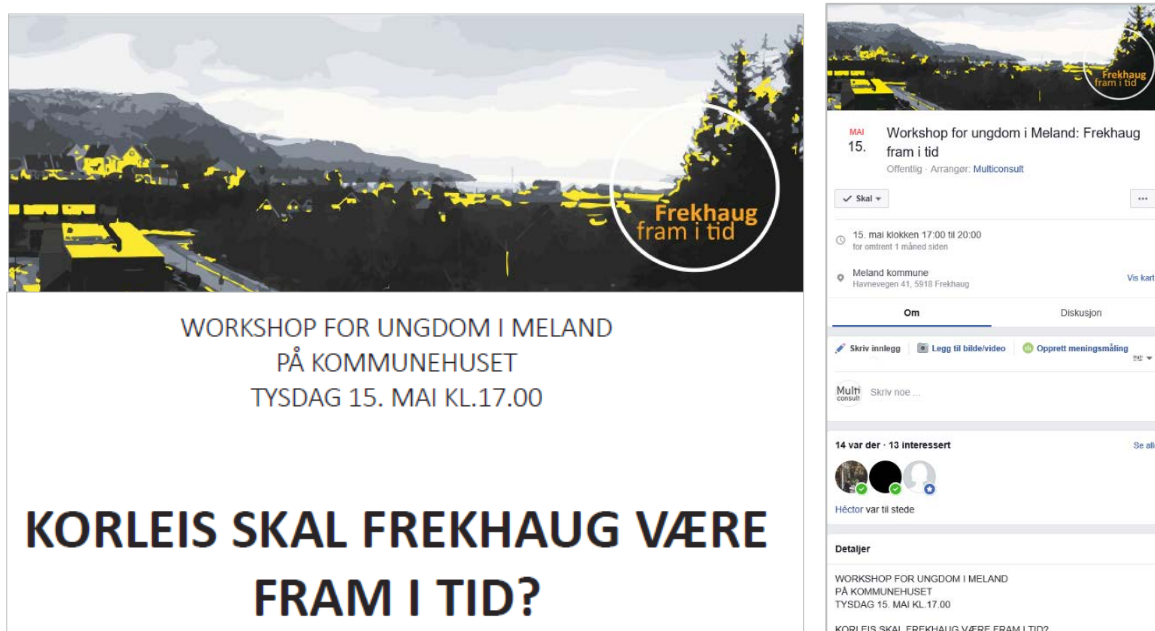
Frekhaug
fram i tid

WORKSHOP FOR UNGDOM I MELAND
PÅ KOMMUNEHUSET
TYSDAG 15. MAI KL.17.00

KORLEIS SKAL FREKHAUG VÆRE FRAM I TID?

Frekhaug
fram i tid

MAI
15.

Workshop for ungdom i Meland: Frekhaug fram i tid
Offentlig · Arrangør: Multiconsult

✓ Skal ▾

···

15. mai klokken 17:00 til 20:00
for omtrent 1 måned siden

Meland kommune
Havnevegen 41, 5918 Frekhaug

Vis kart

Om

Diskusjon

Skriv innlegg

Legg til bilde/video

Opprett meningsmåling

Multi consult

Skriv noe ...

14 var der · 13 interessert

Se alle

Héctor var til stede

Detaljer

WORKSHOP FOR UNGDOM I MELAND
PÅ KOMMUNEHUSET
TYSDAG 15. MAI KL.17.00

KORLEIS SKAL FREKHAUG VÆRE FRAM I TID?